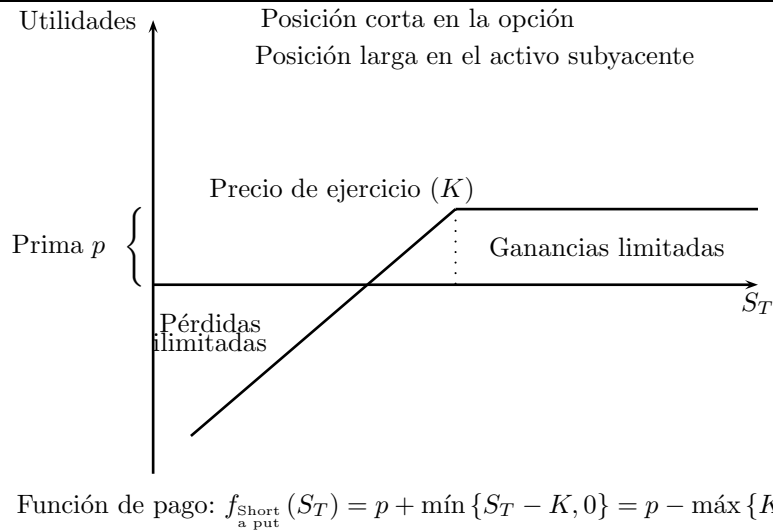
Utilidades

Posición corta en la opción

Posición larga en el activo subyacente

Precio de ejercicio $(K)$

Prima $p$

Ganancias limitadas

$S_T$

Pérdidas ilimitadas

Función de pago: $f_{\substack{\text{Short}\\\text{a put}}}(S_T) = p + \text{mín}\{S_T - K, 0\} = p - \text{máx}\{K$ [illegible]